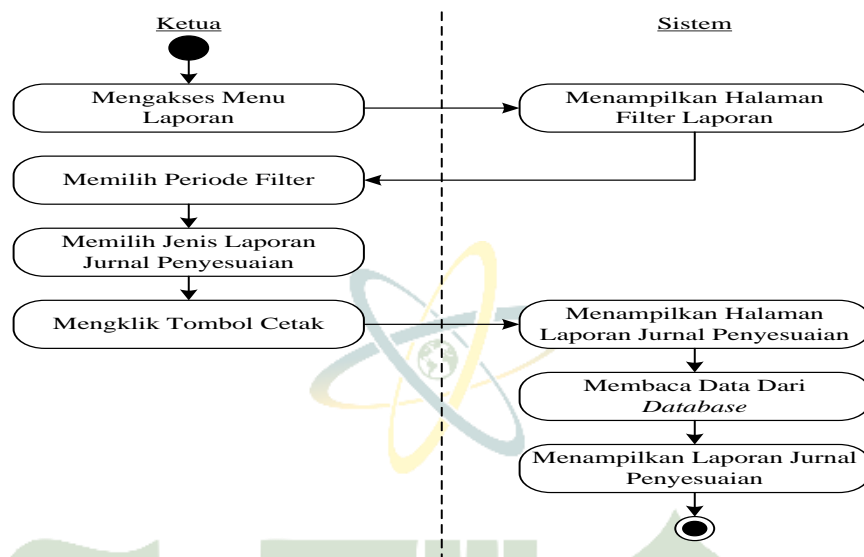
Ketua

Sistem

Mengakses Menu Laporan

Menampilkan Halaman Filter Laporan

Memilih Periode Filter

Memilih Jenis Laporan Jurnal Penyesuaian

Mengklik Tombol Cetak

Menampilkan Halaman Laporan Jurnal Penyesuaian

Membaca Data Dari *Database*

Menampilkan Laporan Jurnal Penyesuaian